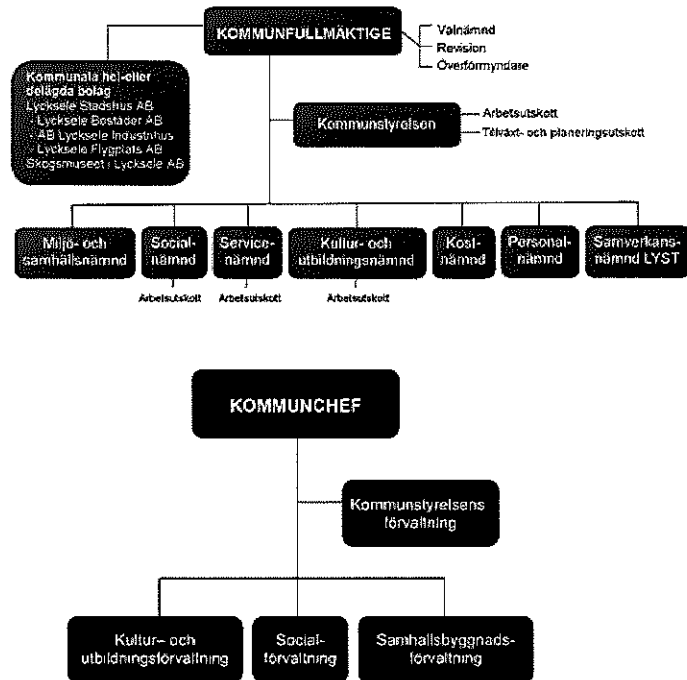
KOMMUNFULLMÄKTIGE

Valnämnd
Revision
Överförmyndare

Kommunala hel-eller delägda bolag
Lycksele Stadshus AB
- Lycksele Bostäder AB
- AB Lycksele Industrihus
- Lycksele Flygplats AB
Skogsmuseet i Lycksele AB

Kommunstyrelsen

Arbetsutskott
Tillväxt- och planeringsutskott

Miljö- och samhällsnämnd

Socialnämnd

Arbetsutskott

Servicenämnd

Arbetsutskott

Kultur- och utbildningsnämnd

Arbetsutskott

Kostnämnd

Personalnämnd

Samverkansnämnd LYST

KOMMUNCHEF

Kommunstyrelsens förvaltning

Kultur- och utbildningsförvaltning

Socialförvaltning

Samhällsbyggnadsförvaltning